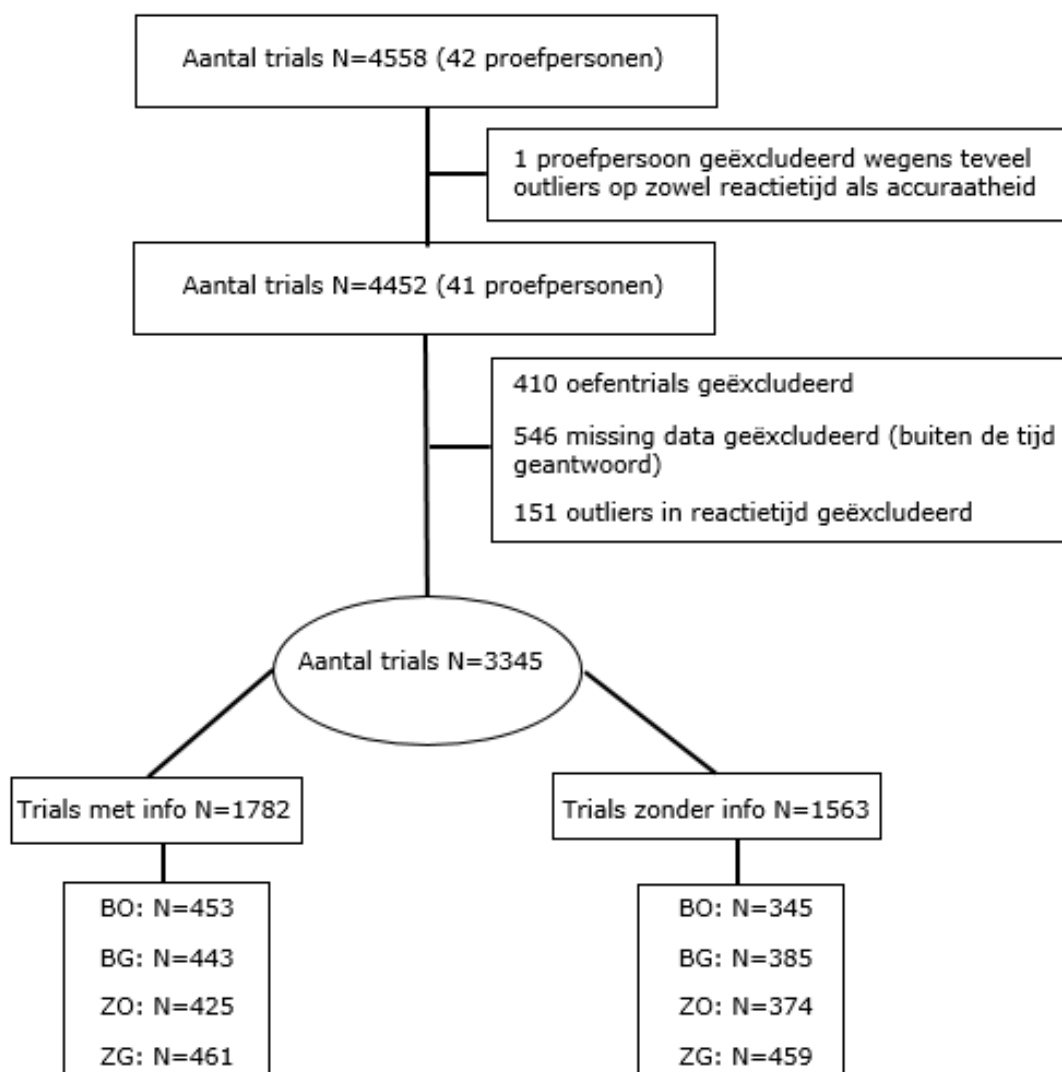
Aantal trials N=4558 (42 proefpersonen)

1 proefpersoon geëxcludeerd wegens teveel outliers op zowel reactietijd als accuraatheid

Aantal trials N=4452 (41 proefpersonen)

410 oefentrials geëxcludeerd

546 missing data geëxcludeerd (buiten de tijd geantwoord)

151 outliers in reactietijd geëxcludeerd

Aantal trials N=3345

Trials met info N=1782

Trials zonder info N=1563

BO: N=453

BG: N=443

ZO: N=425

ZG: N=461

BO: N=345

BG: N=385

ZO: N=374

ZG: N=459